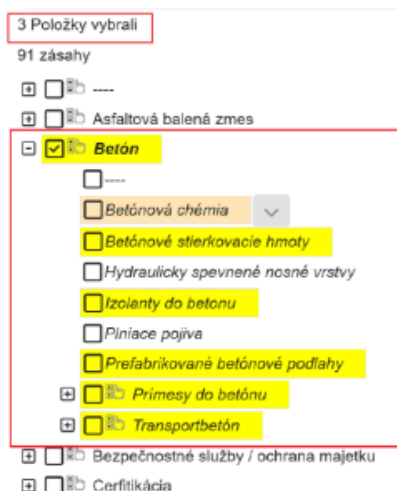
3 Položky vybrali

91 zásahy

----

Asfaltová balená zmes

Betón

----

Betónová chémia

Betónové stierkovacie hmoty

Hydraulicky spevnené nosné vrstvy

Izolanty do betonu

Plniace pojivá

Prefabrikované betónové podlahy

Prímesy do betónu

Transportbetón

Bezpečnostné služby / ochrana majetku

Certifikácia